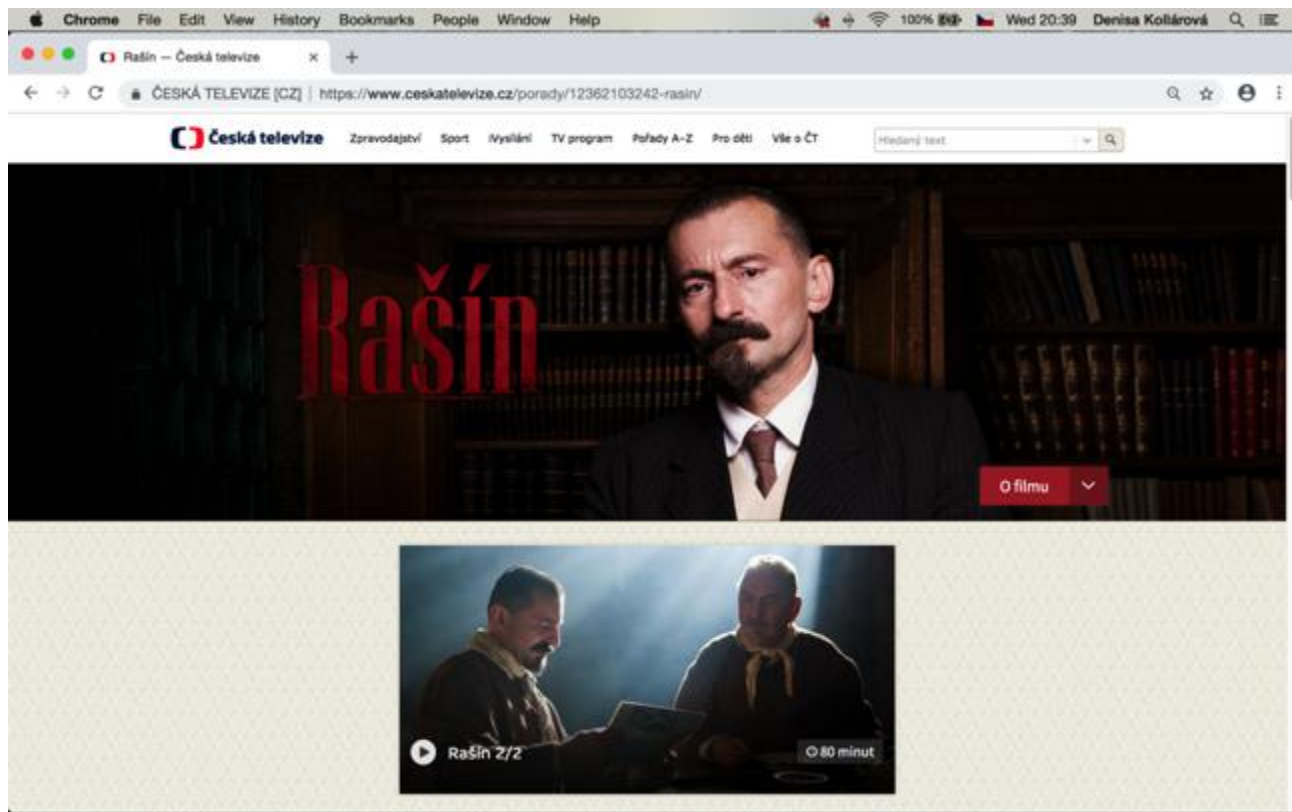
Chrome File Edit View History Bookmarks People Window Help

100% Wed 20:39 Denisa Kollárová

Rašín — Česká televize ×

ČESKÁ TELEVIZE [CZ] | https://www.ceskatelevize.cz/porady/12362103242-rasin/

Česká televize Zpravodajství Sport iVysílání TV program Pořady A–Z Pro děti Vše o ČT

Hledaný text

Rašín

O filmu

Rašín 2/2

80 minut